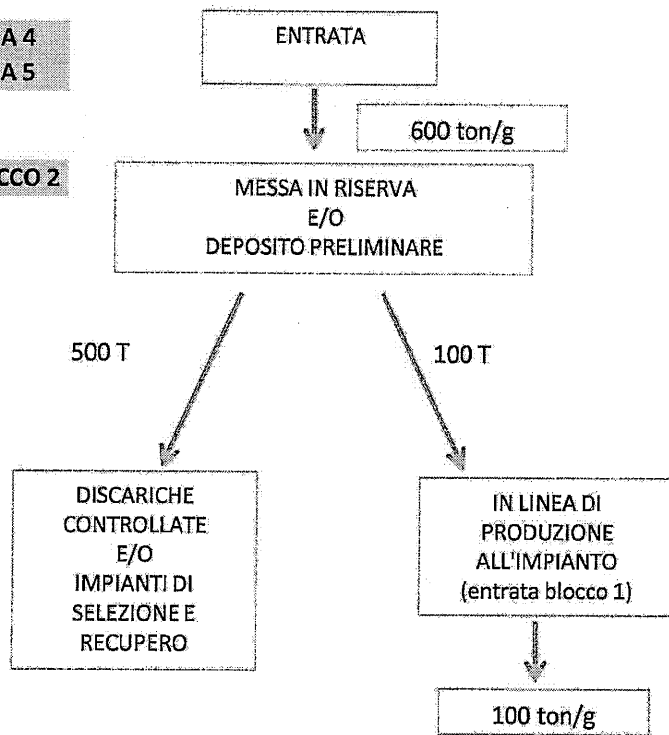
A 4
A 5

CCO 2

ENTRATA

600 ton/g

MESSA IN RISERVA
E/O
DEPOSITO PRELIMINARE

500 T

100 T

DISCARICHE
CONTROLLATE
E/O
IMPIANTI DI
SELEZIONE E
RECUPERO

IN LINEA DI
PRODUZIONE
ALL'IMPIANTO
(entrata blocco 1)

100 ton/g